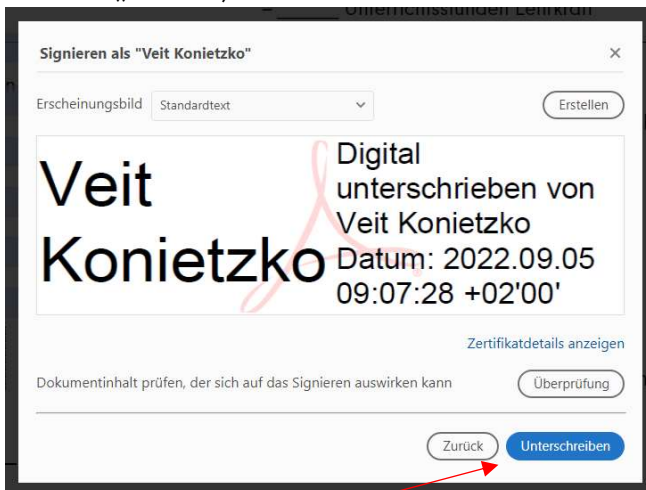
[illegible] = ______ Unterrichtsstunden Lehrkraft

Signieren als "Veit Konietzko"

×

Erscheinungsbild Standardtext

Erstellen

Veit Konietzko

Digital unterschrieben von Veit Konietzko Datum: 2022.09.05 09:07:28 +02'00'

Zertifikatdetails anzeigen

Dokumentinhalt prüfen, der sich auf das Signieren auswirken kann

Überprüfung

Zurück

Unterschreiben